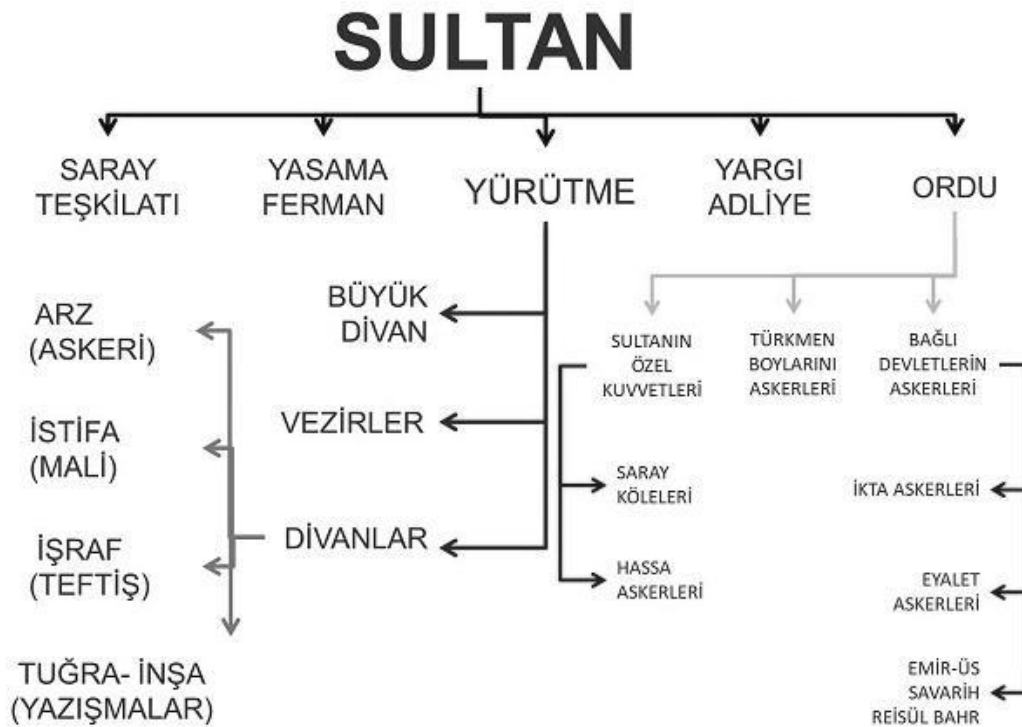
SULTAN

SARAY TEŞKİLATI

YASAMA FERMAN

YÜRÜTME

YARGI ADLİYE

ORDU

BÜYÜK DİVAN

VEZİRLER

DİVANLAR

ARZ (ASKERİ)

İSTİFA (MALİ)

İŞRAF (TEFTİŞ)

TUĞRA- İNŞA (YAZIŞMALAR)

SULTANIN ÖZEL KUVVETLERİ

TÜRKMEN BOYLARINI ASKERLERİ

BAĞLI DEVLETLERİN ASKERLERİ

SARAY KÖLELERİ

HASSA ASKERLERİ

İKTA ASKERLERİ

EYALET ASKERLERİ

EMİR-ÜS SAVARİH REİSÜL BAHR